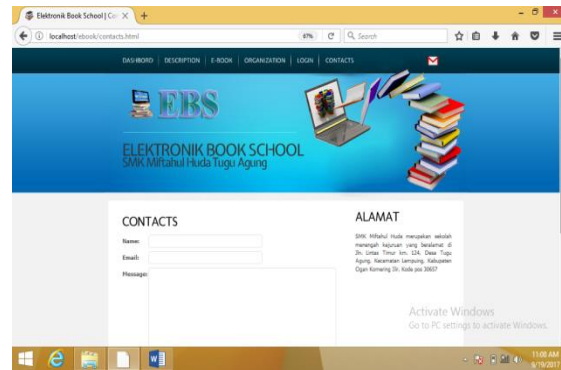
Elektronik Book School | Co ×  +

localhost/ebook/contacts.html  67%  Search

DASHBOARD | DESCRIPTION | E-BOOK | ORGANIZATION | LOGIN | CONTACTS

EBS

ELEKTRONIK BOOK SCHOOL
SMK Miftahul Huda Tugu Agung

CONTACTS

Name:

Email:

Message:

ALAMAT

SMK Miftahul Huda merupakan sekolah menengah kejuruan yang beralamat di Jln. Lintas Timur km. 124, Desa Tugu Agung, Kecamatan Lempuing, Kabupaten Ogan Komering Ilir. Kode pos 30657

Activate Windows
Go to PC settings to activate Windows.

11:08 AM
9/19/2017